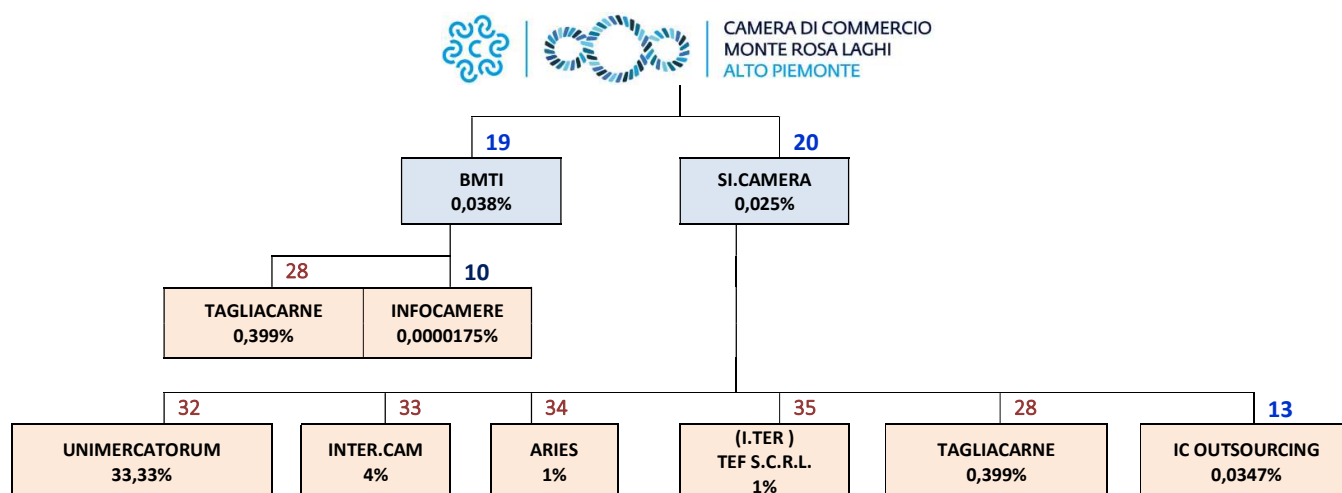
CAMERA DI COMMERCIO
MONTE ROSA LAGHI
ALTO PIEMONTE

19

BMTI
0,038%

20

SI.CAMERA
0,025%

28

TAGLIACARNE
0,399%

10

INFOCAMERE
0,0000175%

32

UNIMERCATORUM
33,33%

33

INTER.CAM
4%

34

ARIES
1%

35

(I.TER )
TEF S.C.R.L.
1%

28

TAGLIACARNE
0,399%

13

IC OUTSOURCING
0,0347%